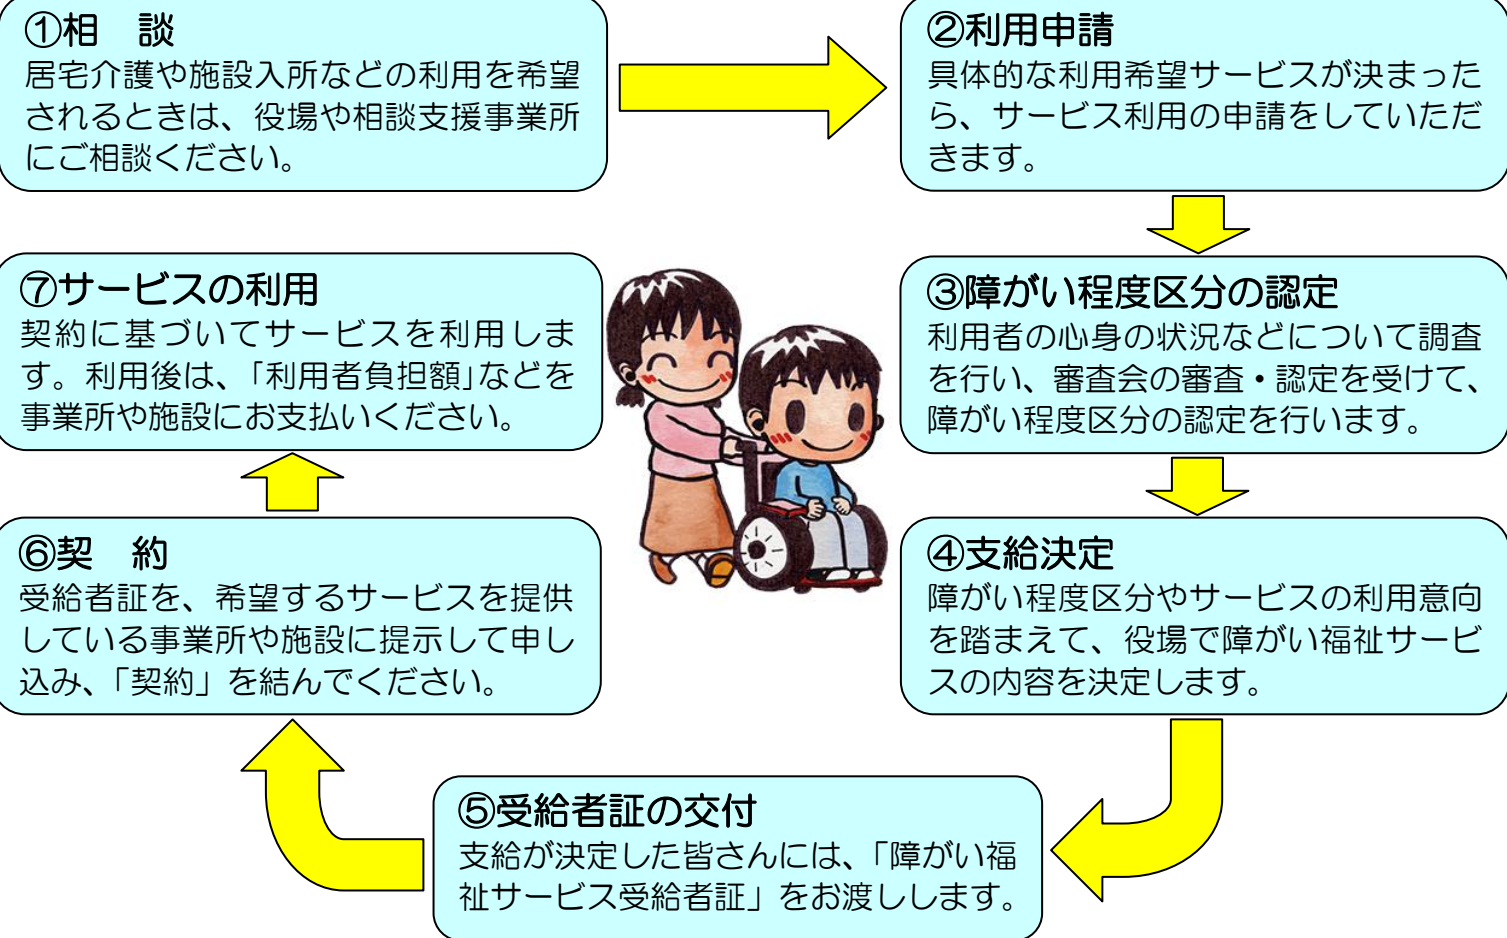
①相　談
居宅介護や施設入所などの利用を希望されるときは、役場や相談支援事業所にご相談ください。

②利用申請
具体的な利用希望サービスが決まったら、サービス利用の申請をしていただきます。

③障がい程度区分の認定
利用者の心身の状況などについて調査を行い、審査会の審査・認定を受けて、障がい程度区分の認定を行います。

④支給決定
障がい程度区分やサービスの利用意向を踏まえて、役場で障がい福祉サービスの内容を決定します。

⑤受給者証の交付
支給が決定した皆さんには、「障がい福祉サービス受給者証」をお渡しします。

⑥契　約
受給者証を、希望するサービスを提供している事業所や施設に提示して申し込み、「契約」を結んでください。

⑦サービスの利用
契約に基づいてサービスを利用します。利用後は、「利用者負担額」などを事業所や施設にお支払いください。